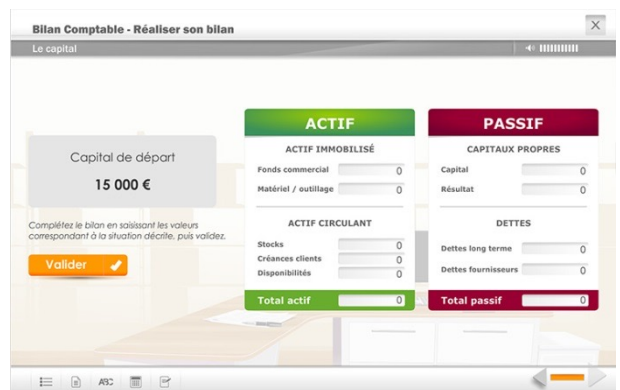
Bilan Comptable - Réaliser son bilan

Le capital

Capital de départ

15 000 €

Complétez le bilan en saisissant les valeurs correspondant à la situation décrite, puis validez.

Valider

| ACTIF | |
|---|---|
| ACTIF IMMOBILISÉ | |
| Fonds commercial | 0 |
| Matériel / outillage | 0 |
| ACTIF CIRCULANT | |
| Stocks | 0 |
| Créances clients | 0 |
| Disponibilités | 0 |
| Total actif | 0 |

| PASSIF | |
|---|---|
| CAPITAUX PROPRES | |
| Capital | 0 |
| Résultat | 0 |
| DETTES | |
| Dettes long terme | 0 |
| Dettes fournisseurs | 0 |
| Total passif | 0 |

ABC